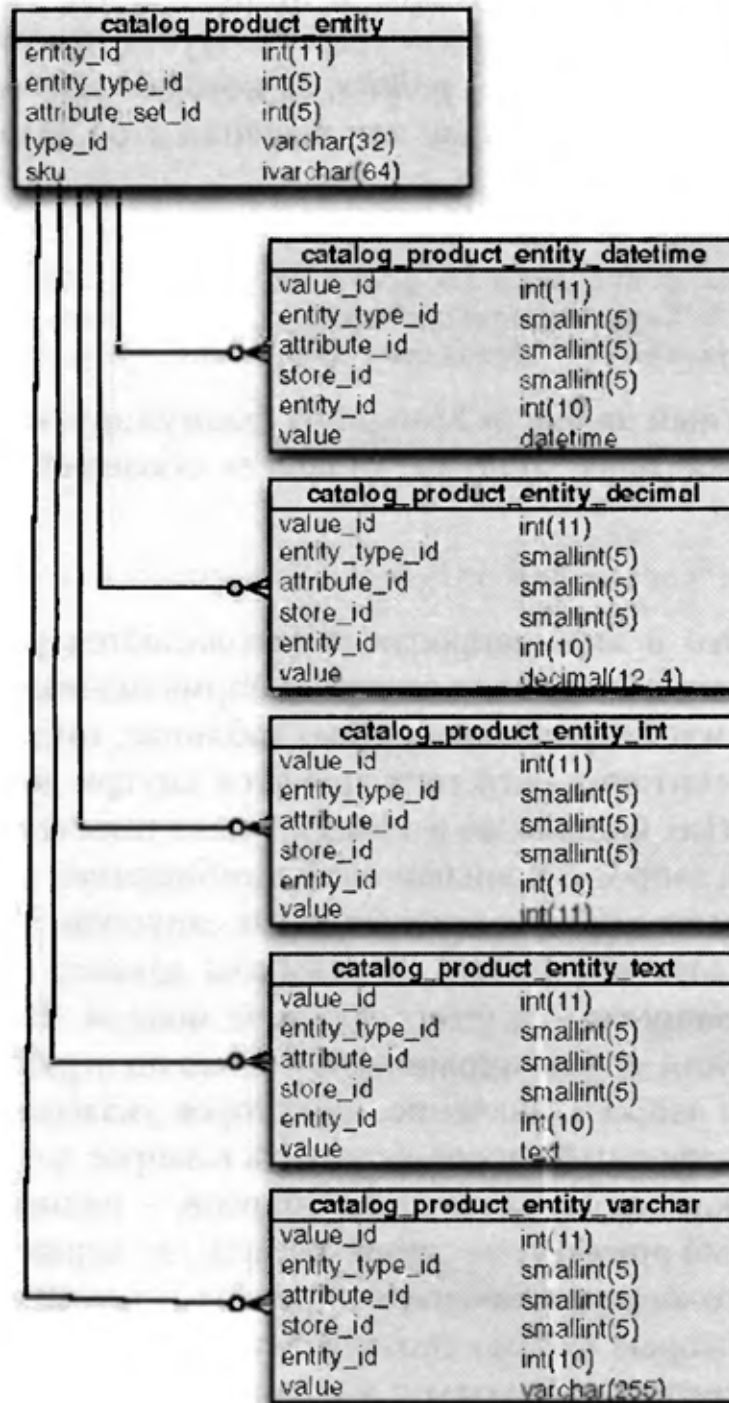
| catalog_product_entity | |
|---|---|
| entity_id | int(11) |
| entity_type_id | int(5) |
| attribute_set_id | int(5) |
| type_id | varchar(32) |
| sku | ivarchar(64) |

| catalog_product_entity_datetime | |
|---|---|
| value_id | int(11) |
| entity_type_id | smallint(5) |
| attribute_id | smallint(5) |
| store_id | smallint(5) |
| entity_id | int(10) |
| value | datetime |

| catalog_product_entity_decimal | |
|---|---|
| value_id | int(11) |
| entity_type_id | smallint(5) |
| attribute_id | smallint(5) |
| store_id | smallint(5) |
| entity_id | int(10) |
| value | decimal(12,4) |

| catalog_product_entity_int | |
|---|---|
| value_id | int(11) |
| entity_type_id | smallint(5) |
| attribute_id | smallint(5) |
| store_id | smallint(5) |
| entity_id | int(10) |
| value | int(11) |

| catalog_product_entity_text | |
|---|---|
| value_id | int(11) |
| entity_type_id | smallint(5) |
| attribute_id | smallint(5) |
| store_id | smallint(5) |
| entity_id | int(10) |
| value | text |

| catalog_product_entity_varchar | |
|---|---|
| value_id | int(11) |
| entity_type_id | smallint(5) |
| attribute_id | smallint(5) |
| store_id | smallint(5) |
| entity_id | int(10) |
| value | varchar(255) |